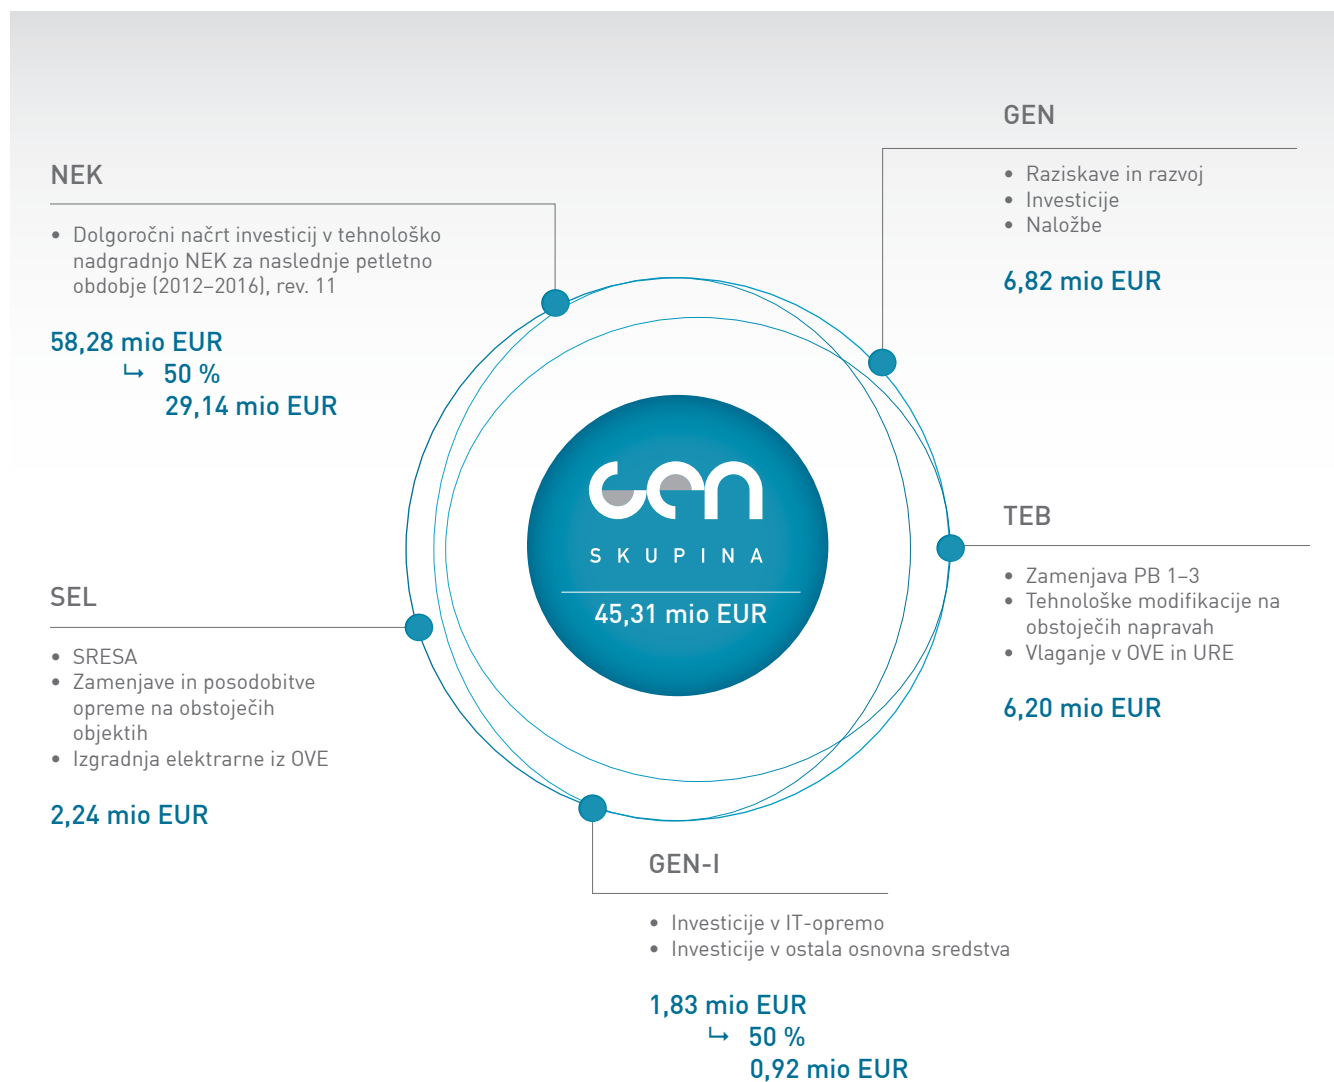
NEK

• Dolgoročni načrt investicij v tehnološko nadgradnjo NEK za naslednje petletno obdobje (2012–2016), rev. 11

58,28 mio EUR
↳ 50 %
29,14 mio EUR

GEN

• Raziskave in razvoj
• Investicije
• Naložbe

6,82 mio EUR

GEN
SKUPINA
45,31 mio EUR

TEB

• Zamenjava PB 1–3
• Tehnološke modifikacije na obstoječih napravah
• Vlaganje v OVE in URE

6,20 mio EUR

SEL

• SRESA
• Zamenjave in posodobitve opreme na obstoječih objektih
• Izgradnja elektrarne iz OVE

2,24 mio EUR

GEN-I

• Investicije v IT-opremo
• Investicije v ostala osnovna sredstva

1,83 mio EUR
↳ 50 %
0,92 mio EUR